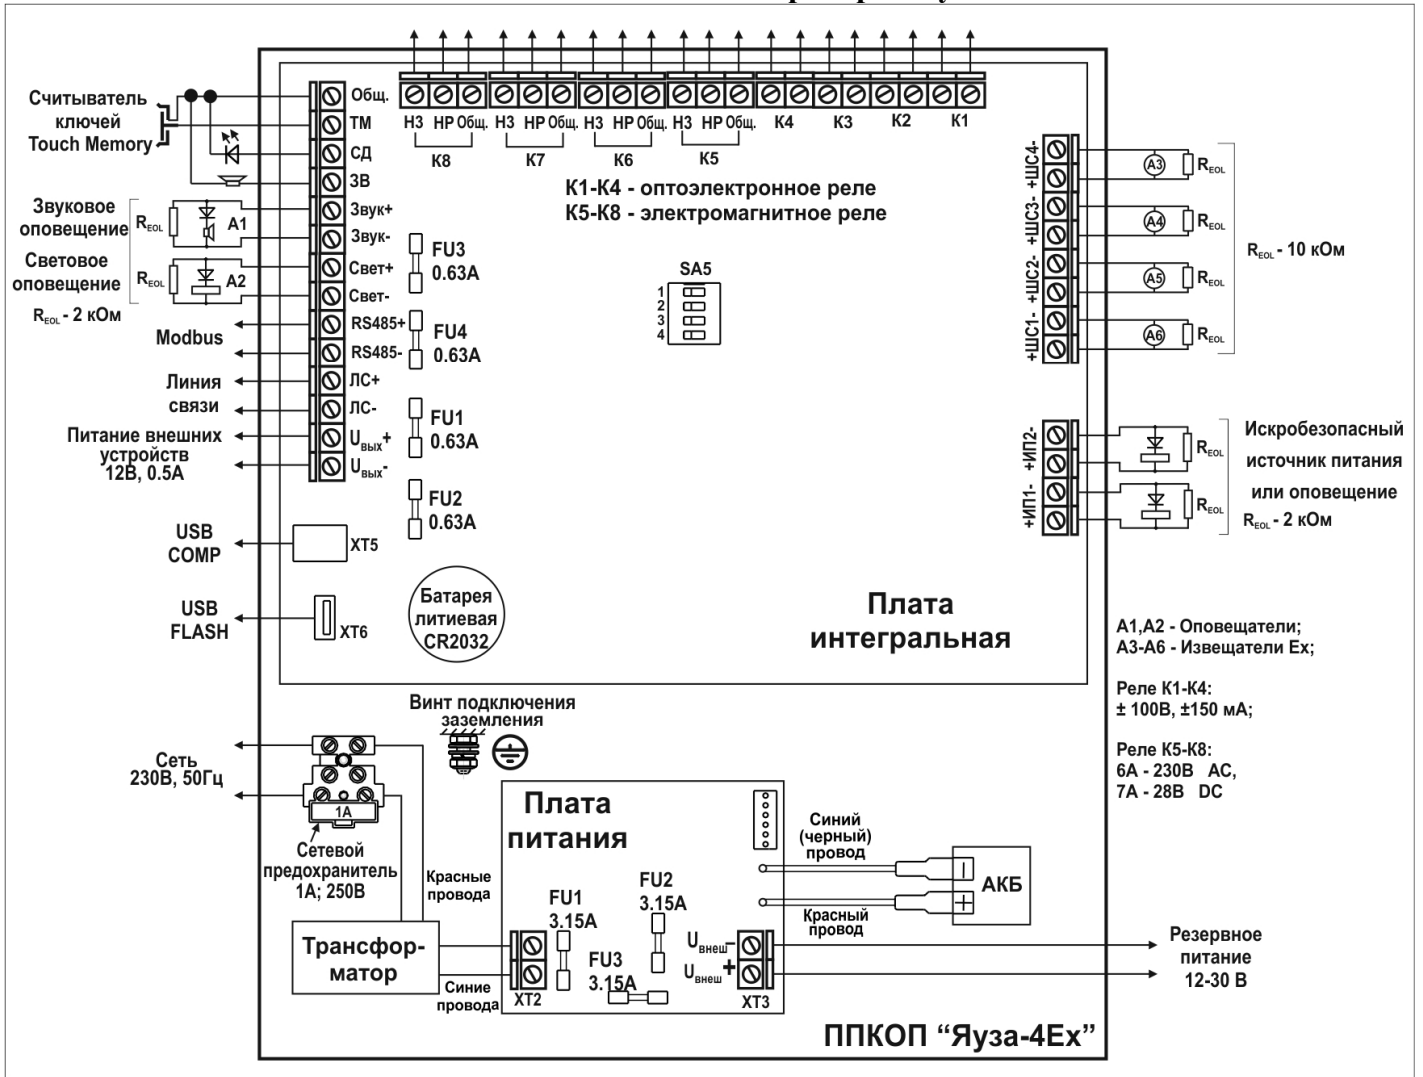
Считыватель ключей Touch Memory

Общ.
ТМ
СД
ЗВ
Звук+
Звук-
Свет+
Свет-
RS485+
RS485-
ЛС+
ЛС-
$U_{вых}$+
$U_{вых}$-

Звуковое оповещение
$R_{EOL}$
A1
Световое оповещение
$R_{EOL}$
A2
$R_{EOL}$ - 2 кОм
Modbus
Линия связи
Питание внешних устройств 12В, 0.5А
USB COMP
XT5
USB FLASH
XT6

НЗ НР Общ. НЗ НР Общ. НЗ НР Общ. НЗ НР Общ. К4 К3 К2 К1
К8 К7 К6 К5

К1-К4 - оптоэлектронное реле
К5-К8 - электромагнитное реле

FU3 0.63А
FU4 0.63А
FU1 0.63А
FU2 0.63А

SA5
1
2
3
4

Батарея литиевая CR2032

Плата интегральная

+ШС4-
+ШС3-
+ШС2-
+ШС1-
A3 $R_{EOL}$
A4 $R_{EOL}$
A5 $R_{EOL}$
A6 $R_{EOL}$
$R_{EOL}$ - 10 кОм

+ИП2-
+ИП1-
$R_{EOL}$
$R_{EOL}$
Искробезопасный источник питания или оповещение
$R_{EOL}$ - 2 кОм

A1,A2 - Оповещатели;
A3-A6 - Извещатели Ex;

Реле К1-К4:
± 100В, ±150 мА;

Реле К5-К8:
6А - 230В AC,
7А - 28В DC

Винт подключения заземления

Сеть 230В, 50Гц
1А
Сетевой предохранитель 1А; 250В
Красные провода
Трансформатор
Синие провода

Плата питания
FU1 3.15А
FU2 3.15А
FU3 3.15А
XT2
$U_{внеш}$-
$U_{внеш}$+
XT3

Синий (черный) провод
Красный провод
АКБ

Резервное питание 12-30 В

ППКОП “Яуза-4Ех”